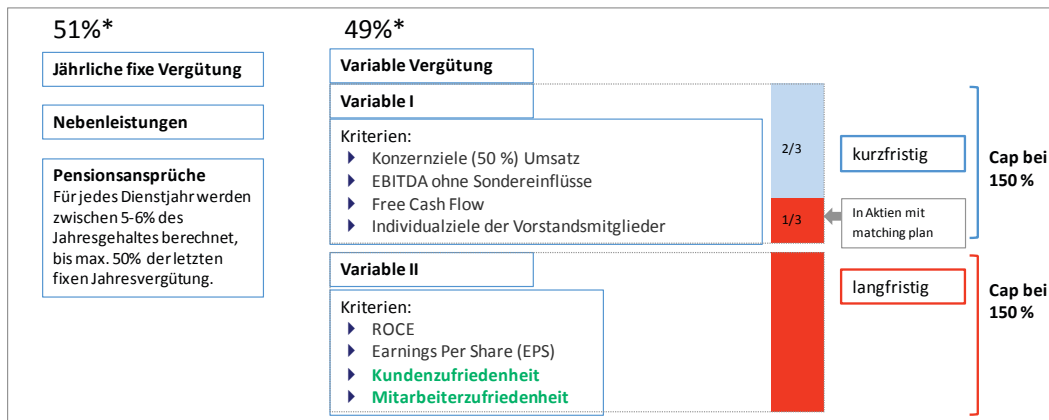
51%*

Jährliche fixe Vergütung

Nebenleistungen

Pensionsansprüche
Für jedes Dienstjahr werden zwischen 5-6% des Jahresgehaltes berechnet, bis max. 50% der letzten fixen Jahresvergütung.

49%*

Variable Vergütung

Variable I

Kriterien:
- Konzernziele (50 %) Umsatz
- EBITDA ohne Sondereinflüsse
- Free Cash Flow
- Individualziele der Vorstandsmitglieder

2/3

1/3

kurzfristig

In Aktien mit matching plan

Cap bei 150 %

Variable II

Kriterien:
- ROCE
- Earnings Per Share (EPS)
- Kundenzufriedenheit
- Mitarbeiterzufriedenheit

langfristig

Cap bei 150 %